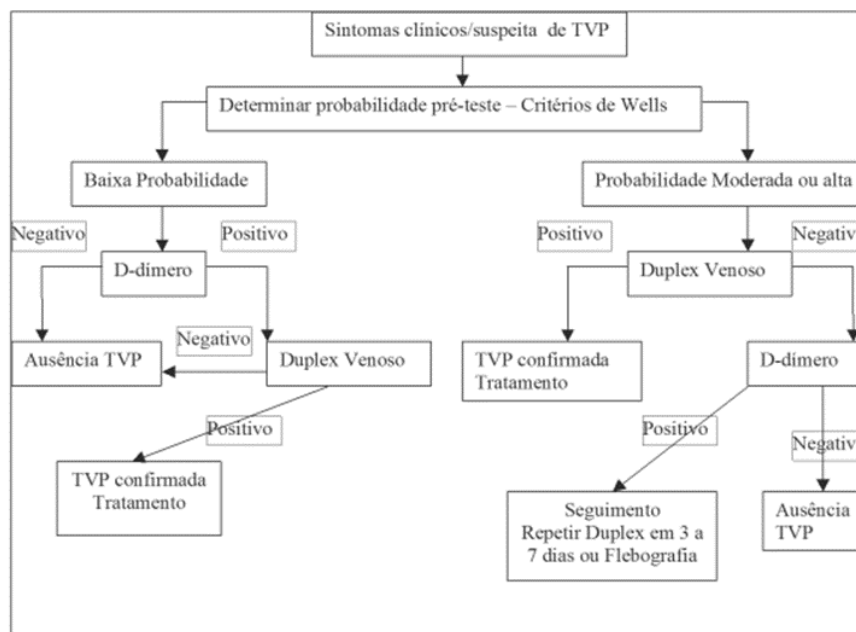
Sintomas clínicos/suspeita de TVP

Determinar probabilidade pré-teste – Critérios de Wells

Baixa Probabilidade

Probabilidade Moderada ou alta

Negativo

Positivo

D-dímero

Positivo

Negativ

Duplex Venoso

Negativo

Ausência TVP

Duplex Venoso

TVP confirmada Tratamento

D-dímero

Positivo

TVP confirmada Tratamento

Positivo

Negativ

Seguimento Repetir Duplex em 3 a 7 dias ou Flebografia

Ausência TVP